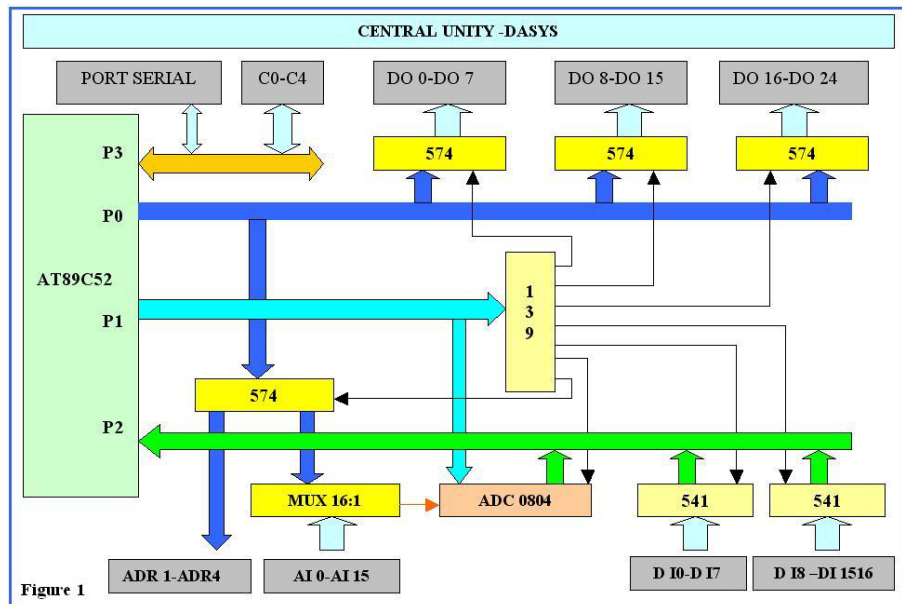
CENTRAL UNITY -DASYS

PORT SERIAL

C0-C4

DO 0-DO 7

DO 8-DO 15

DO 16-DO 24

P3

574

574

574

P0

AT89C52

P1

1
3
9

574

P2

MUX 16:1

ADC 0804

541

541

ADR 1-ADR4

AI 0-AI 15

D I0-D I7

D I8 –DI 1516

Figure 1